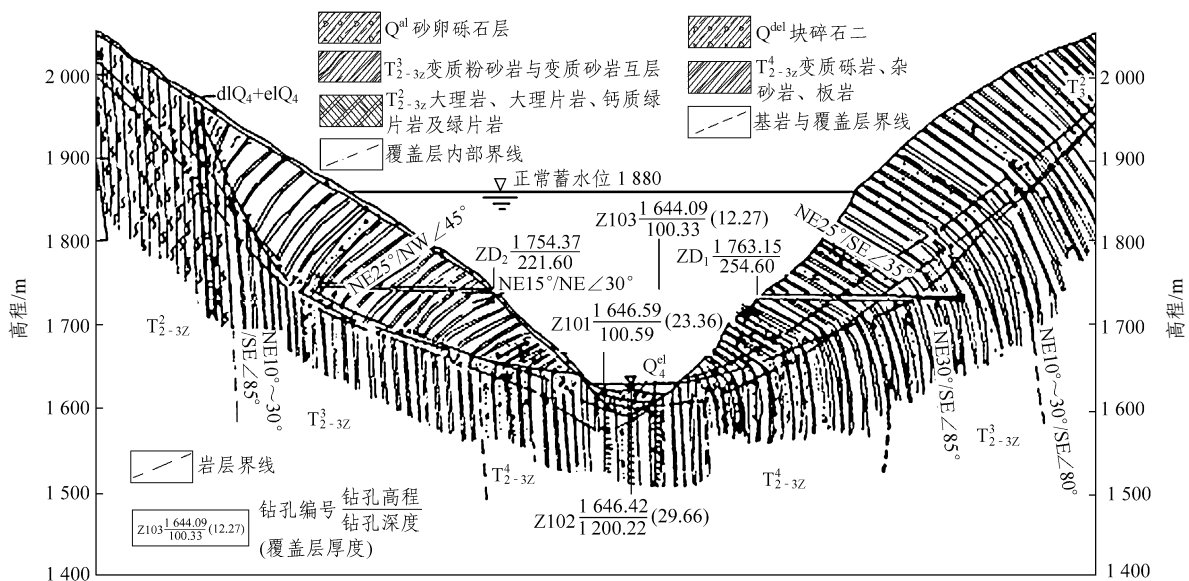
$Q^{al}$ 砂卵砾石层

$Q^{del}$ 块碎石二

$T^3_{2-3z}$ 变质粉砂岩与变质砂岩互层

$T^4_{2-3z}$ 变质砾岩、杂砂岩、板岩

$T^2_{2-3z}$ 大理岩、大理片岩、钙质绿片岩及绿片岩

基岩与覆盖层界线

覆盖层内部界线

2 000
1 900
1 800
1 700
1 600
1 500
1 400

高程/m

$dlQ_4+elQ_4$

正常蓄水位 1 880

Z103 $\frac{1\,644.09}{100.33}$ (12.27)

NE25°/NW∠45°

ZD$_2$ $\frac{1\,754.37}{221.60}$

NE15°/NE∠30°

NE25°/SE∠35°

ZD$_1$ $\frac{1\,763.15}{254.60}$

$T^2_3$

Z101 $\frac{1\,646.59}{100.59}$ (23.36)

$T^2_{2-3Z}$

NE10°~30°/SE∠85°

$Q^{el}_4$

NE30°/SE∠85°

NE10°~30°/SE∠80°

$T^3_{2-3Z}$

$T^3_{2-3Z}$

$T^4_{2-3Z}$

$T^4_{2-3Z}$

岩层界线

Z102 $\frac{1\,646.42}{1\,200.22}$ (29.66)

Z103 $\frac{1\,644.09}{100.33}$ (12.27) 钻孔编号 $\frac{钻孔高程}{钻孔深度}$ (覆盖层厚度)

2 000
1 900
1 800
1 700
1 600
1 500
1 400

高程/m